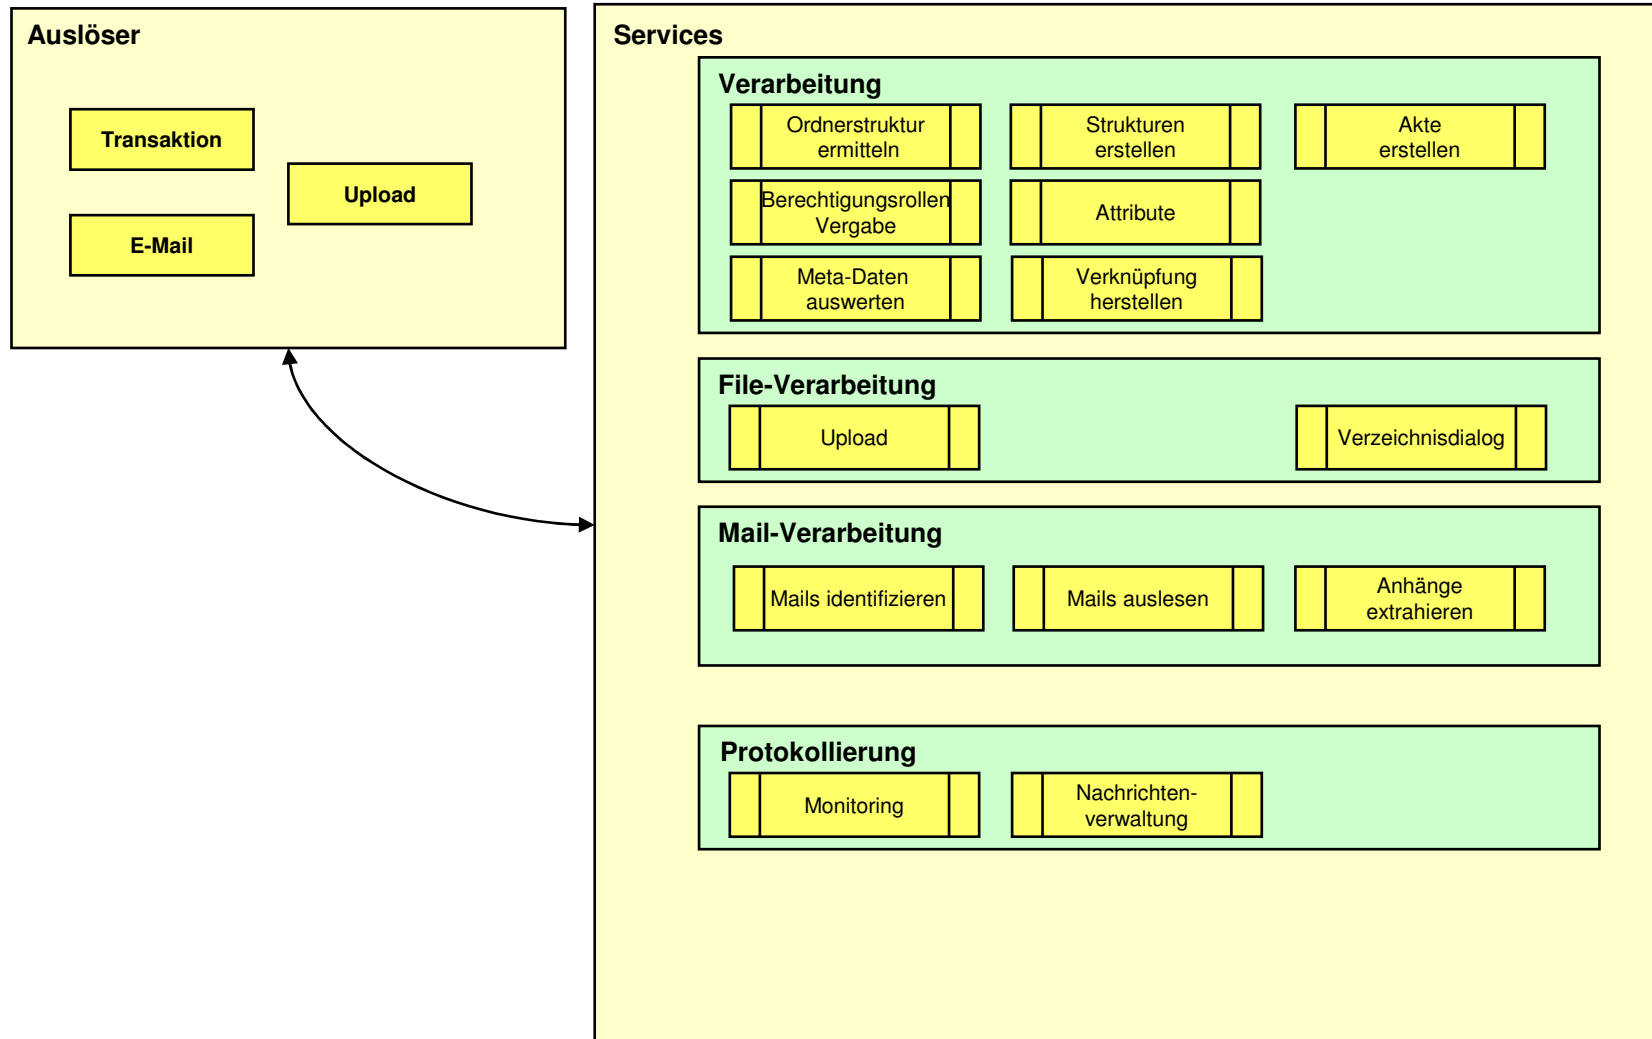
Auslöser

Transaktion

Upload

E-Mail

Services

Verarbeitung

Ordnerstruktur ermitteln

Strukturen erstellen

Akte erstellen

Berechtigungsrollen Vergabe

Attribute

Meta-Daten auswerten

Verknüpfung herstellen

File-Verarbeitung

Upload

Verzeichnisdialog

Mail-Verarbeitung

Mails identifizieren

Mails auslesen

Anhänge extrahieren

Protokollierung

Monitoring

Nachrichten-verwaltung